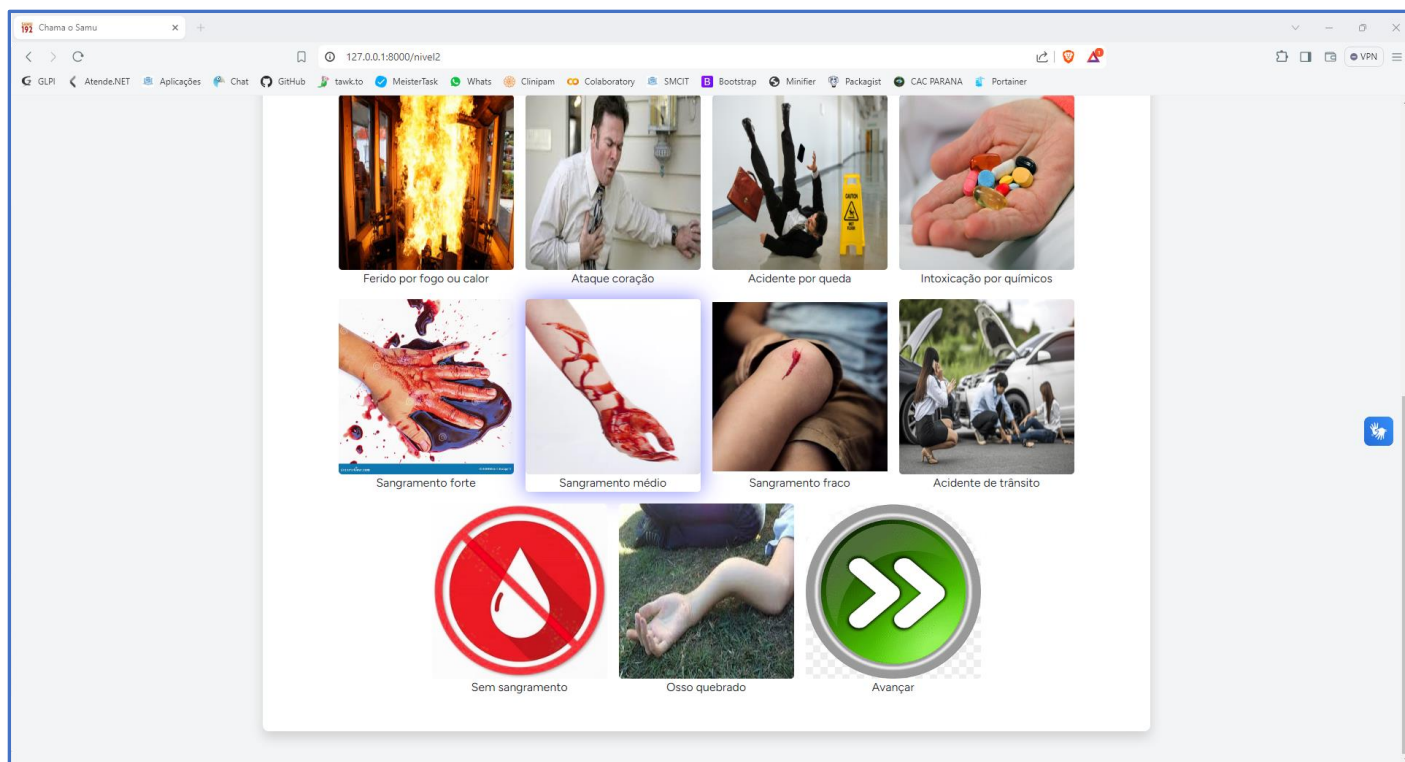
Chama o Samu

127.0.0.1:8000/nivel2

VPN

GLPI Atende.NET Aplicações Chat GitHub tawk.to MeisterTask Whats Clinipam Colaboratory SMCIT Bootstrap Minifier Packagist CAC PARANA Portainer

Ferido por fogo ou calor

Ataque coração

Acidente por queda

Intoxicação por químicos

Sangramento forte

Sangramento médio

Sangramento fraco

Acidente de trânsito

Sem sangramento

Osso quebrado

Avançar